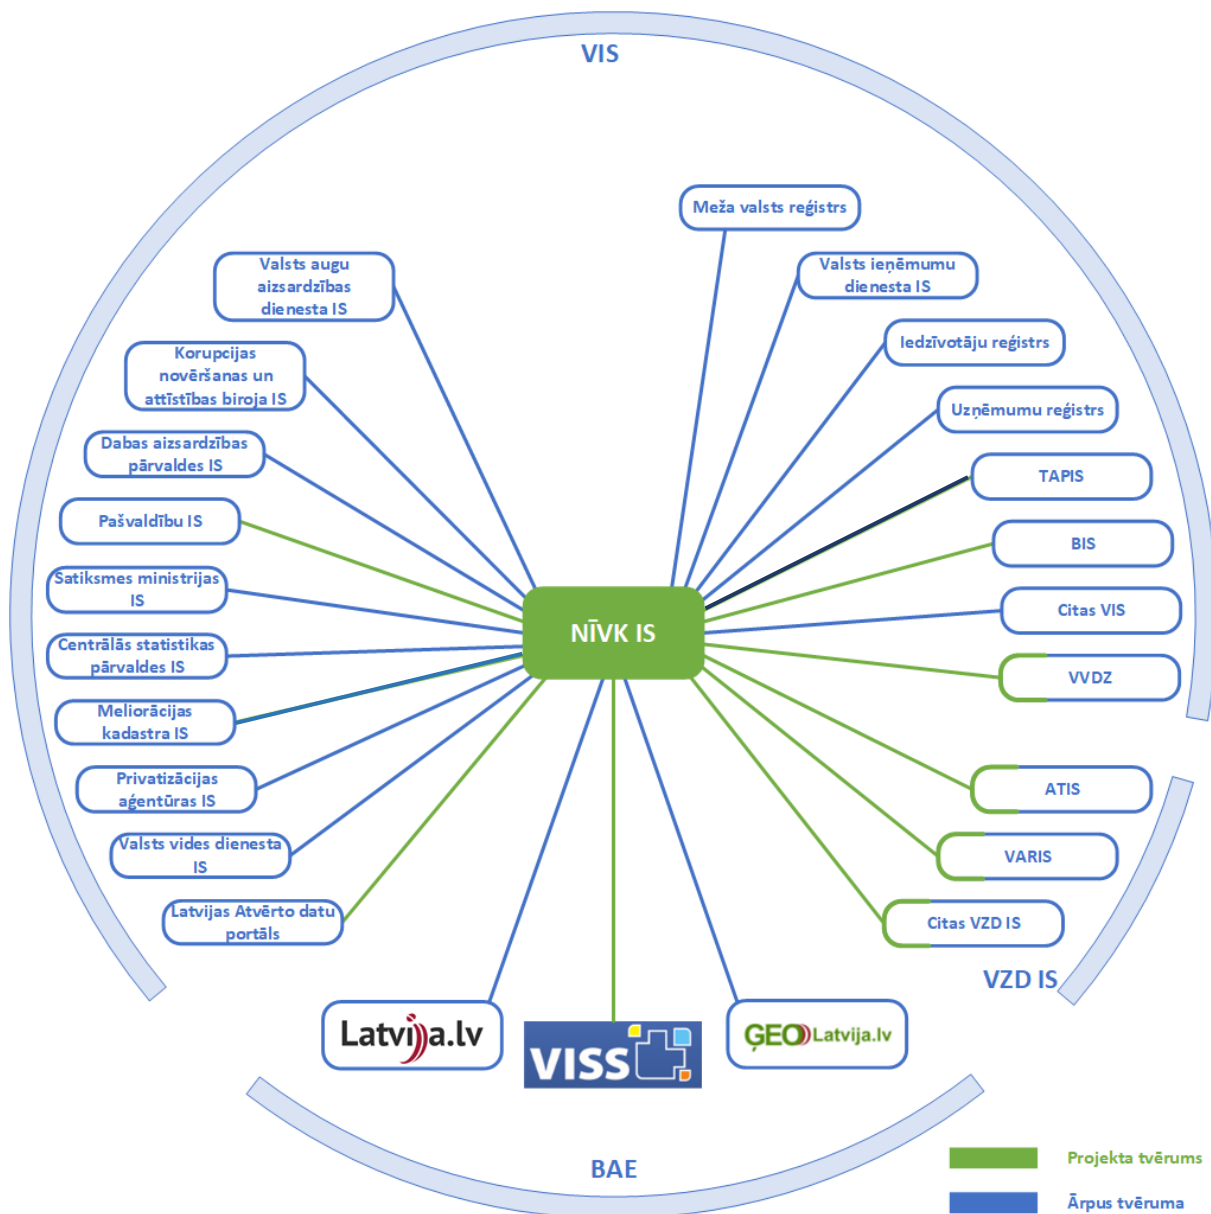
VIS

Meža valsts reģistrs

Valsts augu aizsardzības dienesta IS

Valsts ieņēmumu dienesta IS

Korupcijas novēršanas un attīstības biroja IS

Iedzīvotāju reģistrs

Uzņēmumu reģistrs

Dabas aizsardzības pārvaldes IS

TAPIS

Pašvaldību IS

BIS

Satiksmes ministrijas IS

Citas VIS

NĪVK IS

Centrālās statistikas pārvaldes IS

VVDZ

Meliorācijas kadastra IS

ATIS

Privatizācijas aģentūras IS

VARIS

Valsts vides dienesta IS

Citas VZD IS

Latvijas Atvērto datu portāls

VZD IS

Latvija.lv

VISS

GEOLatvija.lv

BAE

Projekta tvērums

Ārpus tvēruma